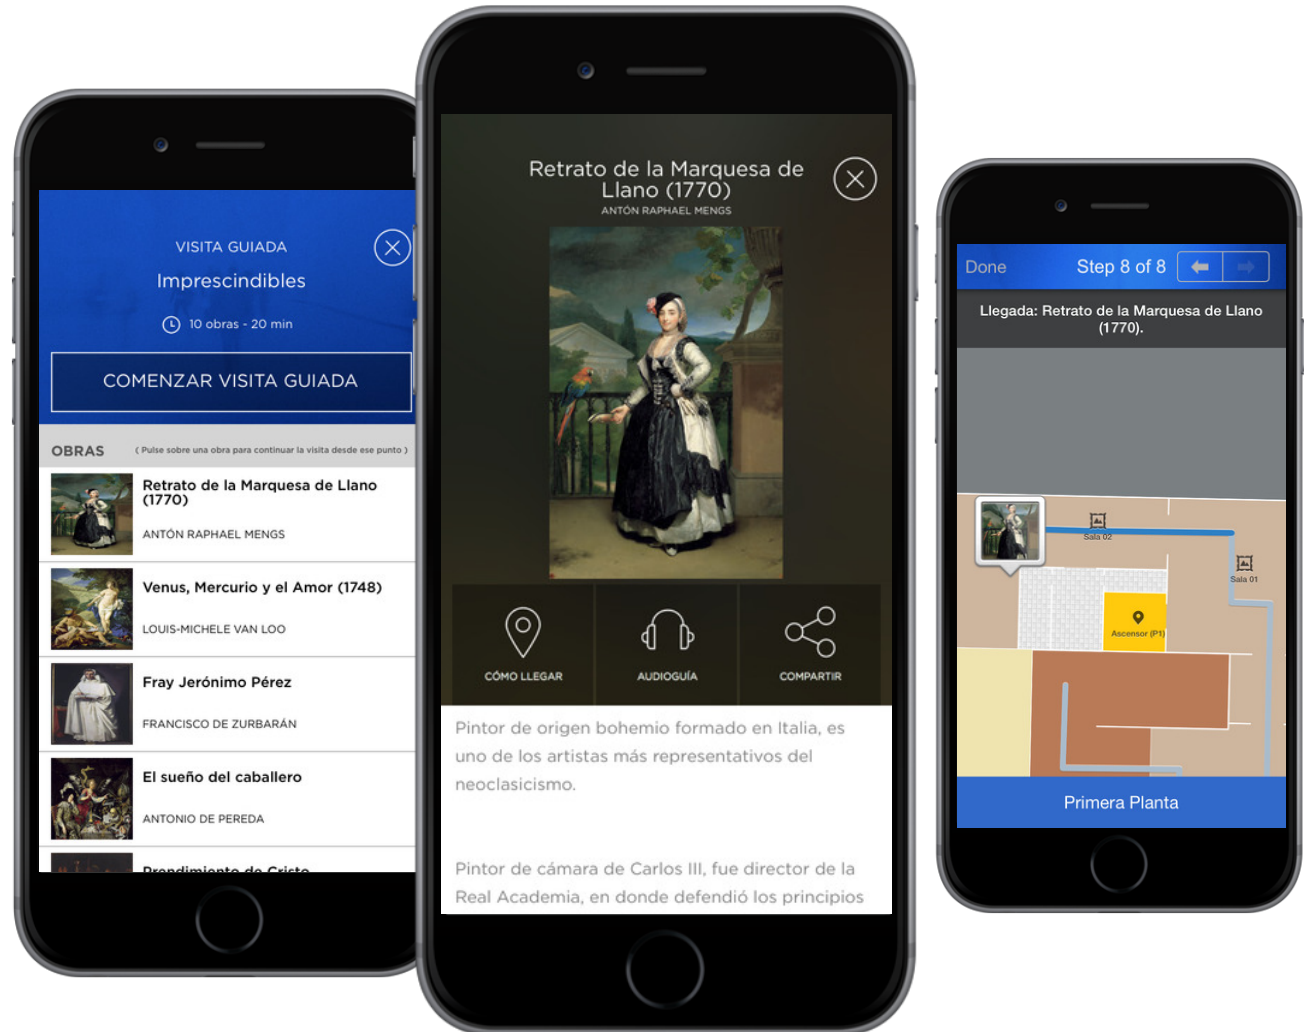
VISITA GUIADA

Imprescindibles

10 obras - 20 min

COMENZAR VISITA GUIADA

OBRAS ( Pulse sobre una obra para continuar la visita desde ese punto )

Retrato de la Marquesa de Llano (1770)

ANTÓN RAPHAEL MENGS

Venus, Mercurio y el Amor (1748)

LOUIS-MICHELE VAN LOO

Fray Jerónimo Pérez

FRANCISCO DE ZURBARÁN

El sueño del caballero

ANTONIO DE PEREDA

Prendimiento de Cristo

Retrato de la Marquesa de Llano (1770)

ANTÓN RAPHAEL MENGS

CÓMO LLEGAR

AUDIOGUÍA

COMPARTIR

Pintor de origen bohemio formado en Italia, es uno de los artistas más representativos del neoclasicismo.

Pintor de cámara de Carlos III, fue director de la Real Academia, en donde defendió los principios

Done

Step 8 of 8

Llegada: Retrato de la Marquesa de Llano (1770).

Sala 02

Sala 01

Ascensor (P1)

Primera Planta